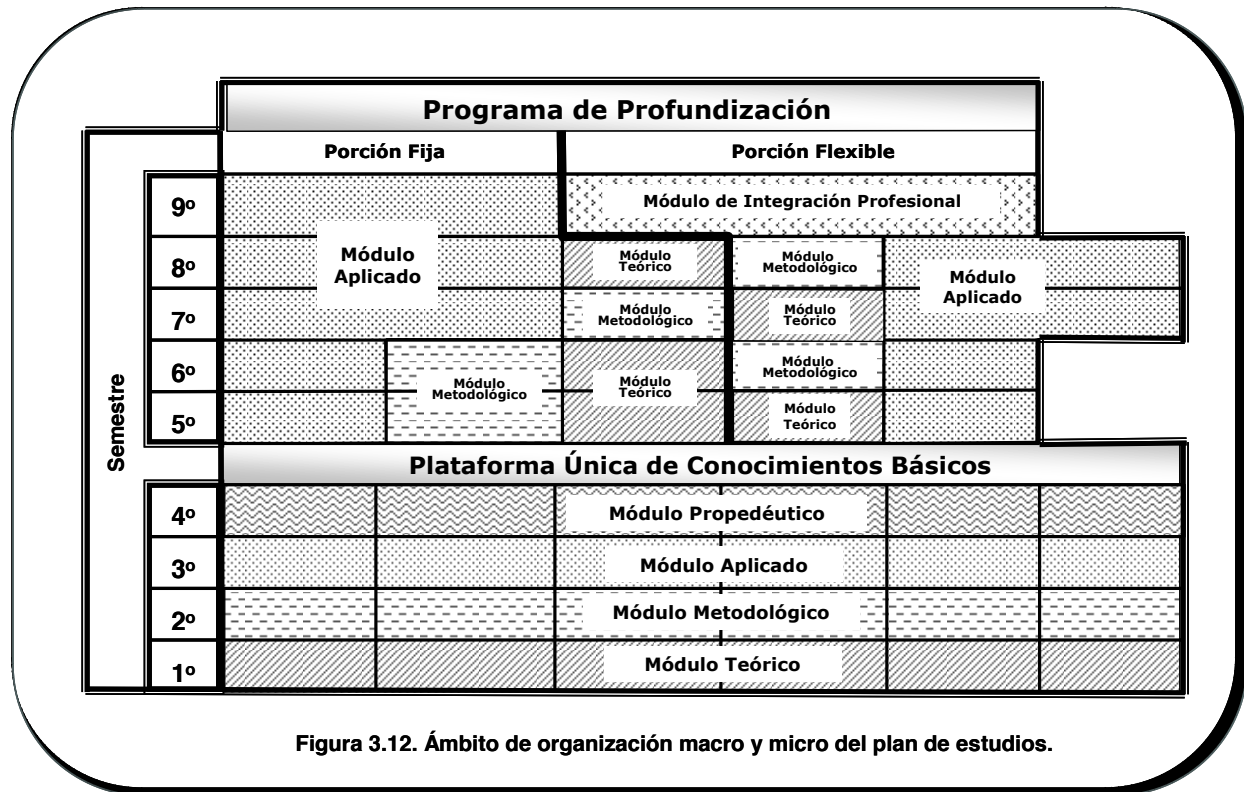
Programa de Profundización

Porción Fija

Porción Flexible

Semestre

9º

8º

7º

6º

5º

Módulo Aplicado

Módulo Metodológico

Módulo de Integración Profesional

Módulo Teórico

Módulo Metodológico

Módulo Teórico

Módulo Metodológico

Módulo Teórico

Módulo Metodológico

Módulo Teórico

Módulo Aplicado

Plataforma Única de Conocimientos Básicos

4º

3º

2º

1º

Módulo Propedéutico

Módulo Aplicado

Módulo Metodológico

Módulo Teórico

Figura 3.12. Ámbito de organización macro y micro del plan de estudios.